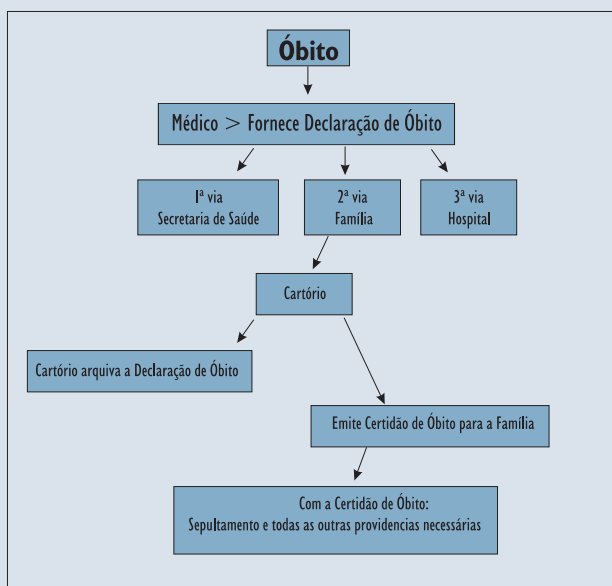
Óbito

Médico > Fornece Declaração de Óbito

1ª via
Secretaria de Saúde

2ª via
Família

3ª via
Hospital

Cartório

Cartório arquiva a Declaração de Óbito

Emite Certidão de Óbito para a Família

Com a Certidão de Óbito:
Sepultamento e todas as outras providencias necessárias